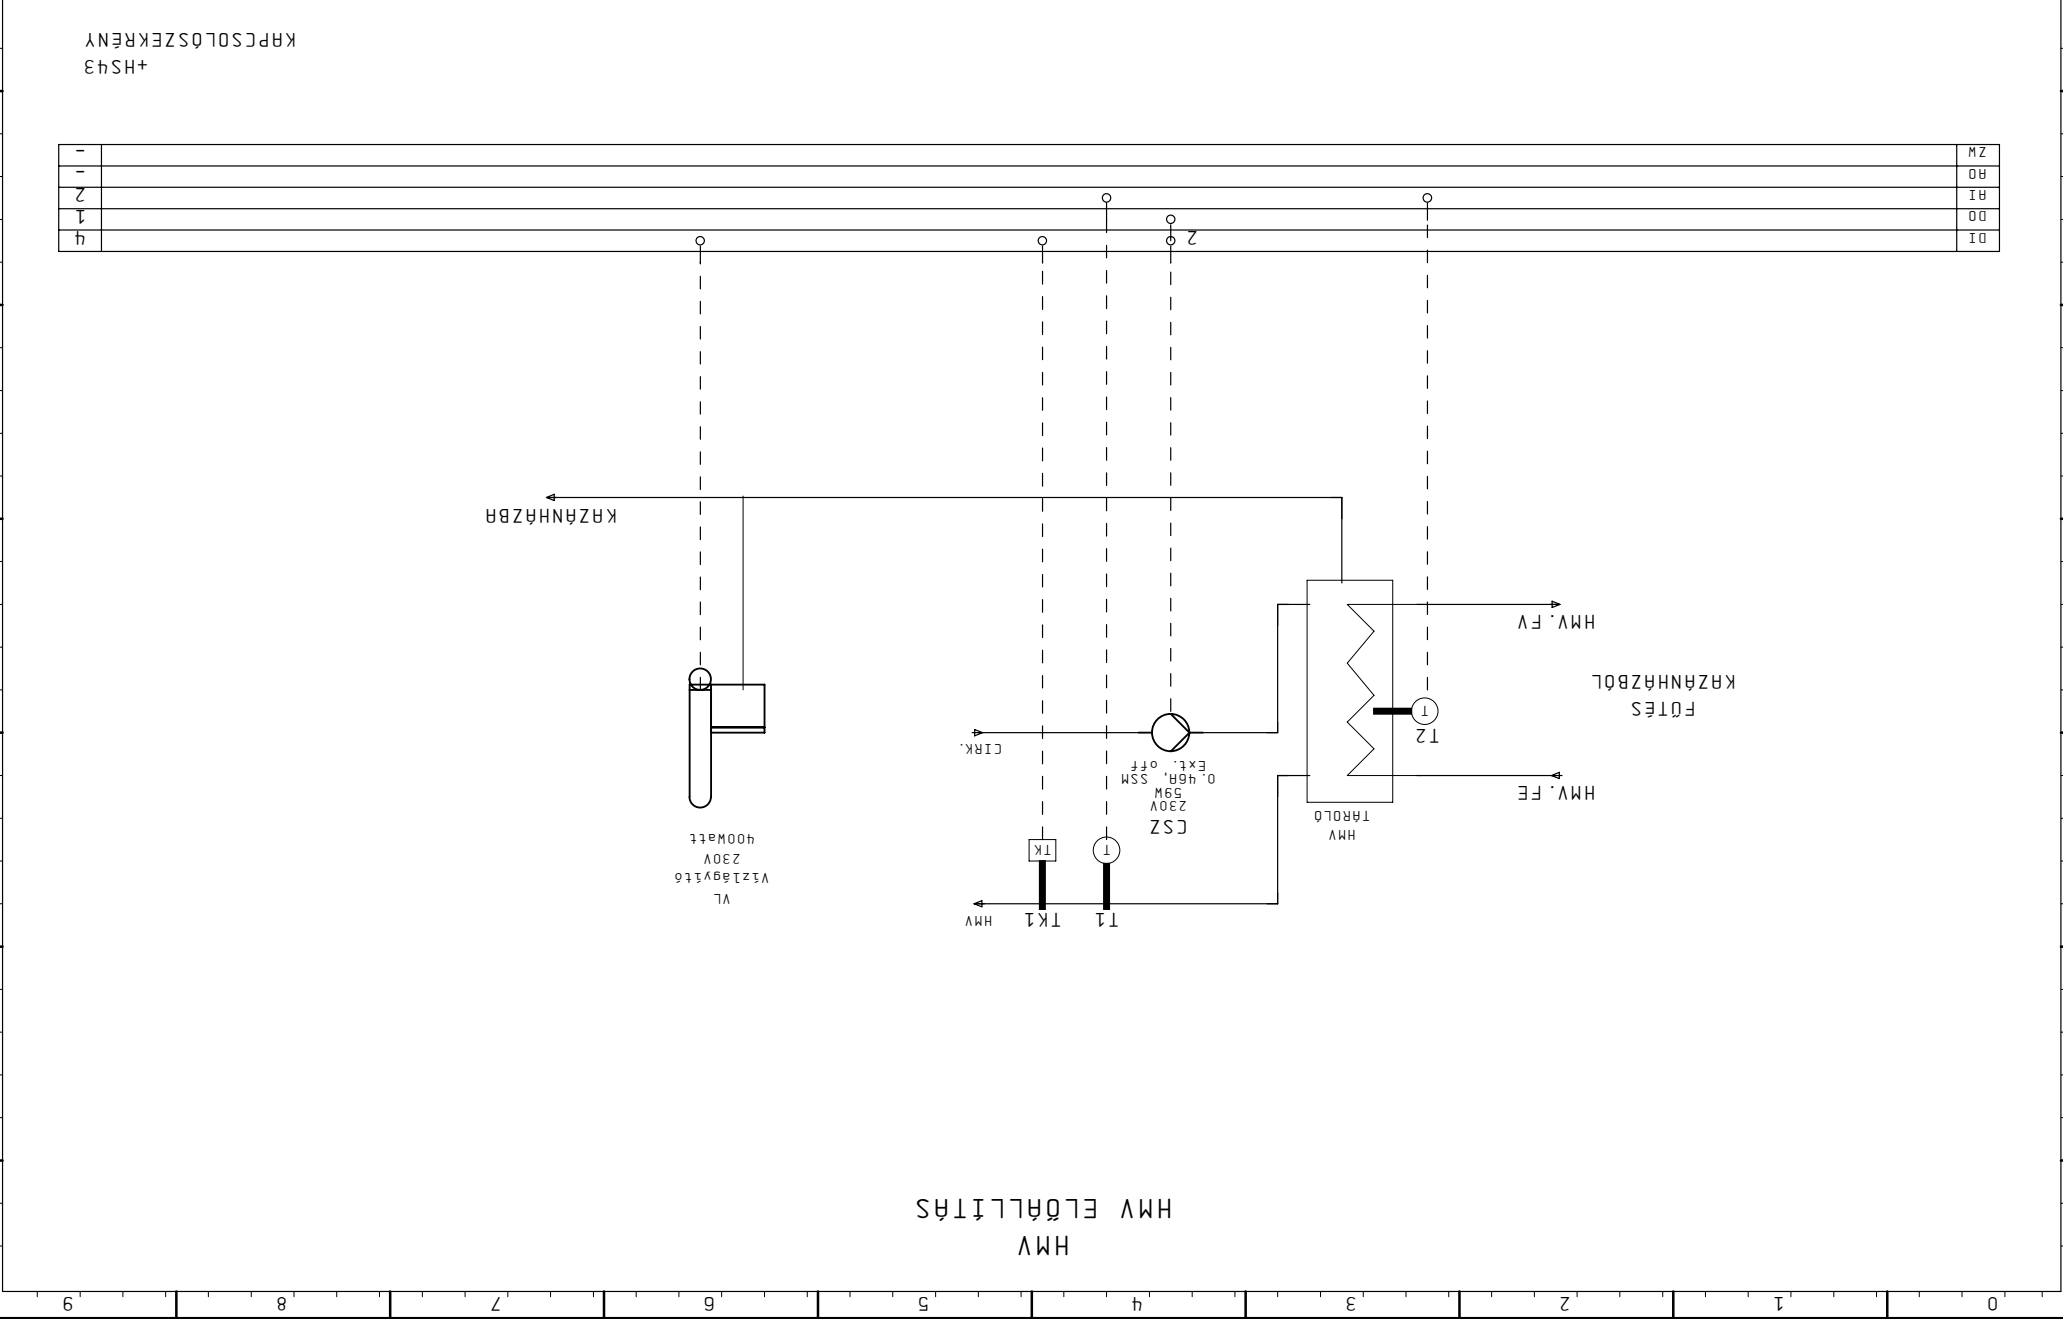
HMV
HMV ELŐÁLLÍTÁS

0 1 2 3 4 5 6 7 8 9

KAPCSOLÓSZEKRÉNY
+HS43

| ZW | - |
|---|---|
| AO | - |
| AI | 2 |
| DO | 1 |
| DI | 4 |

2

KAZÁNHÁZBA

HMV.FV

FŰTÉS
KAZÁNHÁZBÓL

HMV.FE

HMV
TÁROLÓ

T2

CSZ
230V
59W
0.46A, SSM
Ext. off

CIRK.

T1
TK
TK1
HMV

VL
Vízlágyító
230V
400Watt